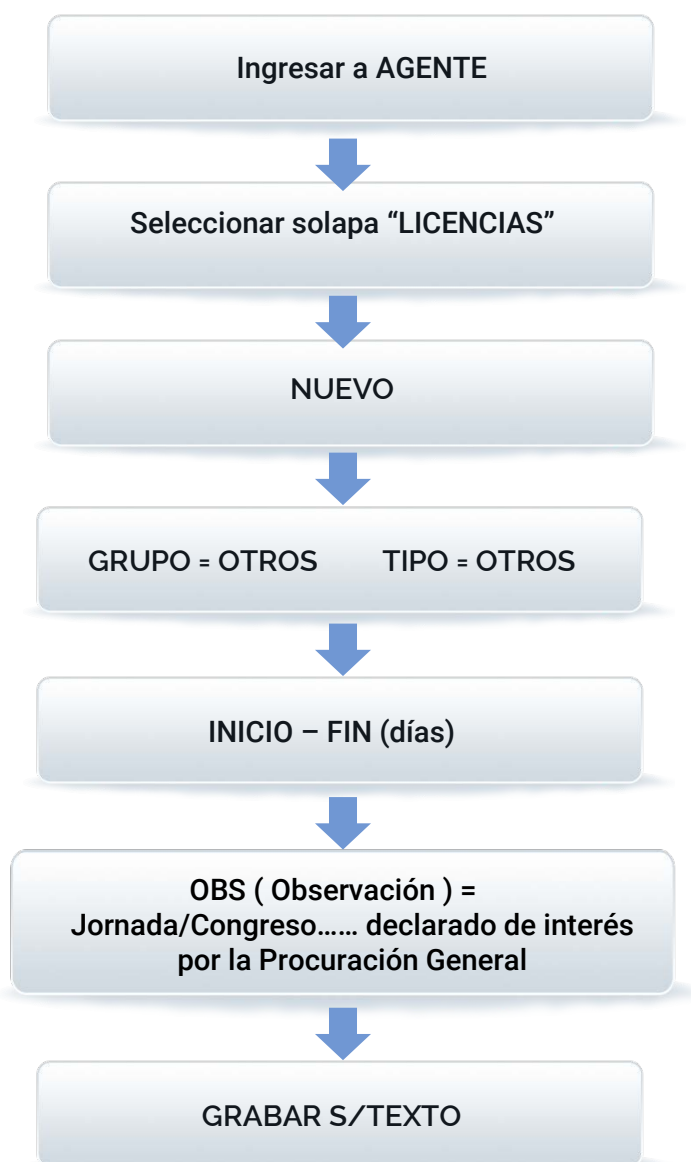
Ingresar a AGENTE

Seleccionar solapa “LICENCIAS”

NUEVO

GRUPO = OTROS TIPO = OTROS

INICIO – FIN (días)

OBS ( Observación ) = Jornada/Congreso…… declarado de interés por la Procuración General

GRABAR S/TEXTO